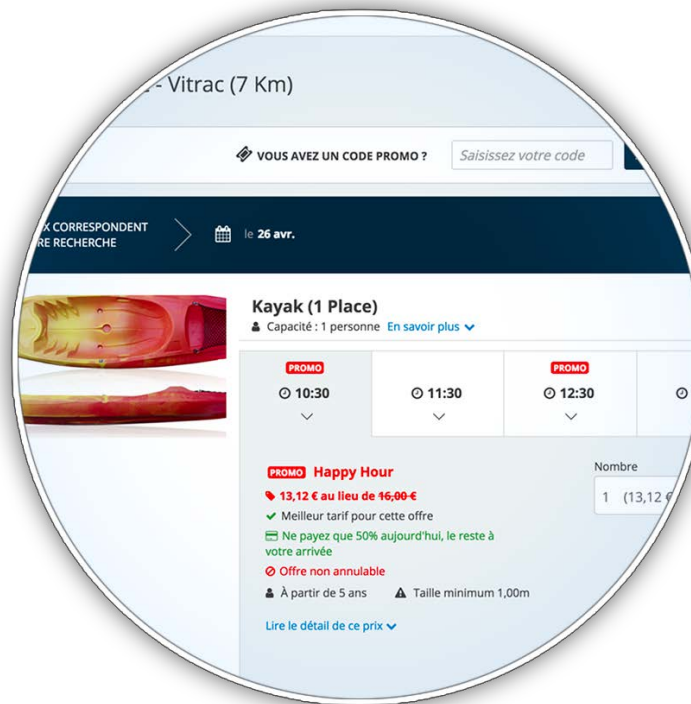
- Vitrac (7 Km)

VOUS AVEZ UN CODE PROMO ?

Saisissez votre code

X CORRESPONDENT
RE RECHERCHE

le 26 avr.

Kayak (1 Place)

Capacité : 1 personne En savoir plus

PROMO
10:30

11:30

PROMO
12:30

PROMO Happy Hour

13,12 € au lieu de 16,00 €

Meilleur tarif pour cette offre

Ne payez que 50% aujourd'hui, le reste à votre arrivée

Offre non annulable

À partir de 5 ans

Taille minimum 1,00m

Lire le détail de ce prix

Nombre

1 (13,12